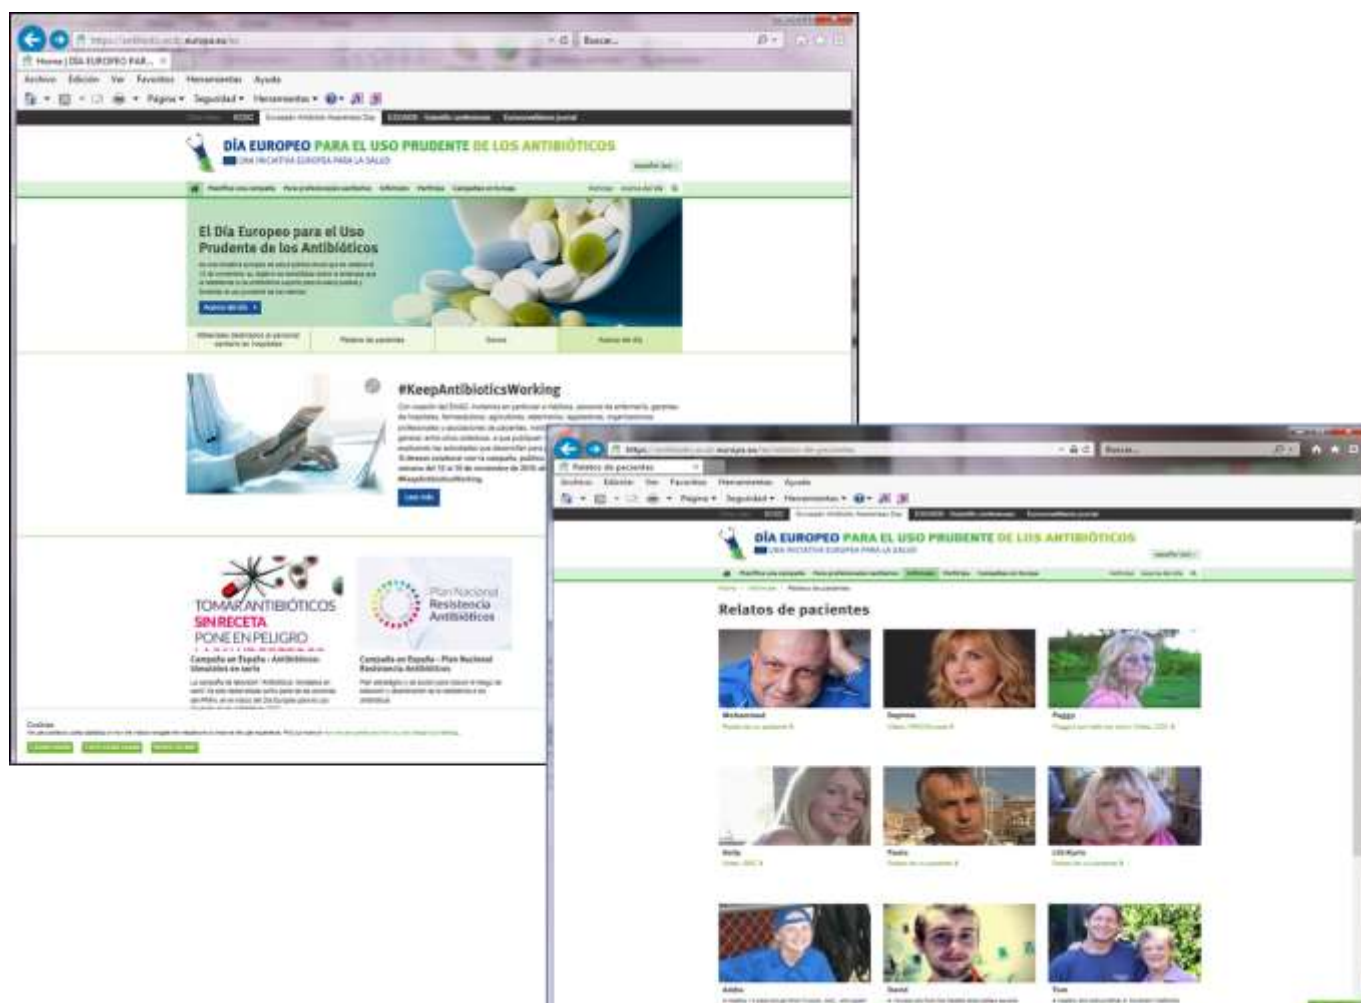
Home | DÍA EUROPEO PAR...

Archivo Edición Ver Favoritos Herramientas Ayuda

Página ▾ Seguridad ▾ Herramientas ▾

ECDC

DÍA EUROPEO PARA EL USO PRUDENTE DE LOS ANTIBIÓTICOS

UNA INICIATIVA EUROPEA PARA LA SALUD

El Día Europeo para el Uso Prudente de los Antibióticos

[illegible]

Acerca del día

Relatos de pacientes

Acerca del día

#KeepAntibioticsWorking

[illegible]

#KeepAntibioticsWorking

Leer más

TOMAR ANTIBIÓTICOS SIN RECETA PONE EN PELIGRO

Plan Nacional Resistencia Antibióticos

Campaña en España - Antibióticos: tómatelos en serio

Campaña en España - Plan Nacional Resistencia Antibióticos

Cookies

Relatos de pacientes

Archivo Edición Ver Favoritos Herramientas Ayuda

Página ▾ Seguridad ▾ Herramientas ▾

ECDC

DÍA EUROPEO PARA EL USO PRUDENTE DE LOS ANTIBIÓTICOS

UNA INICIATIVA EUROPEA PARA LA SALUD

Relatos de pacientes

Mohammed

Regina

Peggy

Nola

Paolo

Lill-Marie

Andra

David

Dan